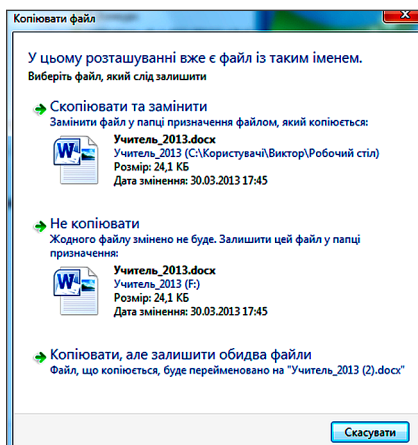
Копіювати файл

У цьому розташуванні вже є файл із таким іменем.
Виберіть файл, який слід залишити

Скопіювати та замінити
Замініти файл у папці призначення файлом, який копіюється:
Учитель_2013.docx
Учитель_2013 (C:\Користувачі\Виктор\Робочий стіл)
Розмір: 24,1 КБ
Дата змінення: 30.03.2013 17:45

Не копіювати
Жодного файлу змінено не буде. Залишити цей файл у папці призначення:
Учитель_2013.docx
Учитель_2013 (F:)
Розмір: 24,1 КБ
Дата змінення: 30.03.2013 17:45

Копіювати, але залишити обидва файли
Файл, що копіюється, буде перейменовано на "Учитель_2013 (2).docx"

Скасувати